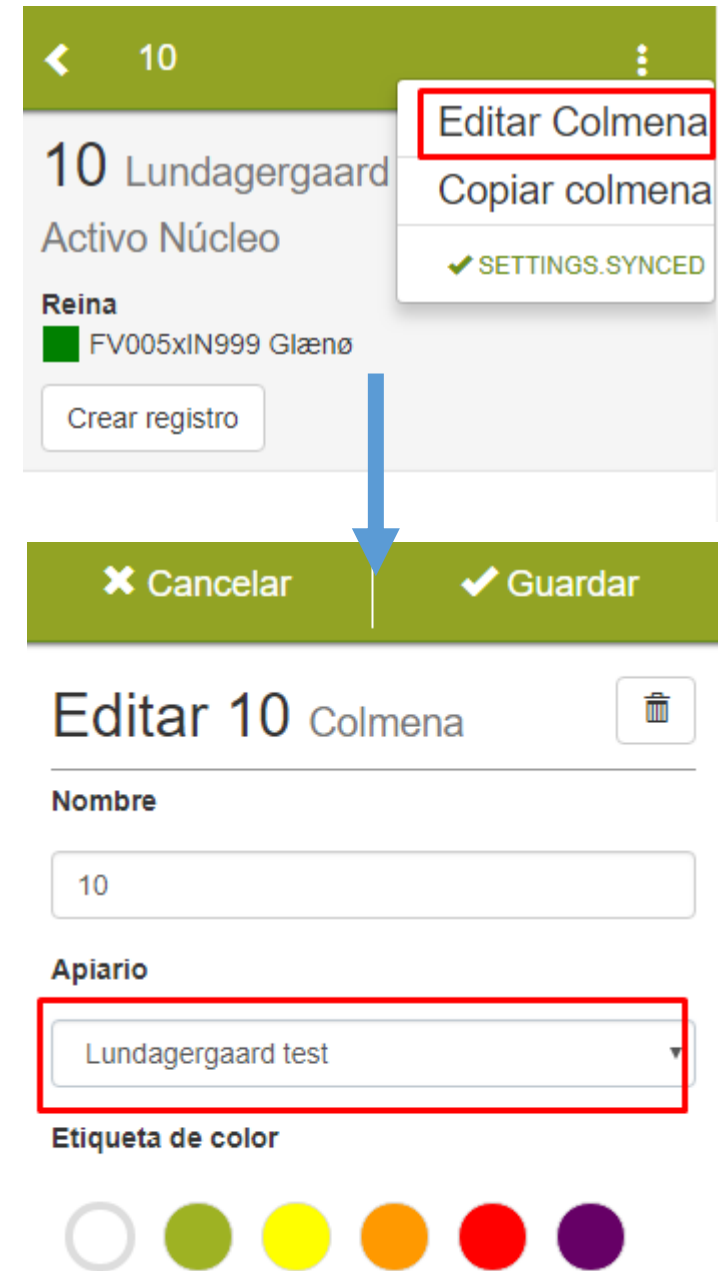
10

10 Lundagergaard

Activo Núcleo

Editar Colmena

Copiar colmena

SETTINGS.SYNCED

Reina

FV005xIN999 Glænø

Crear registro

Cancelar

Guardar

Editar 10 Colmena

Nombre

10

Apiario

Lundagergaard test

Etiqueta de color